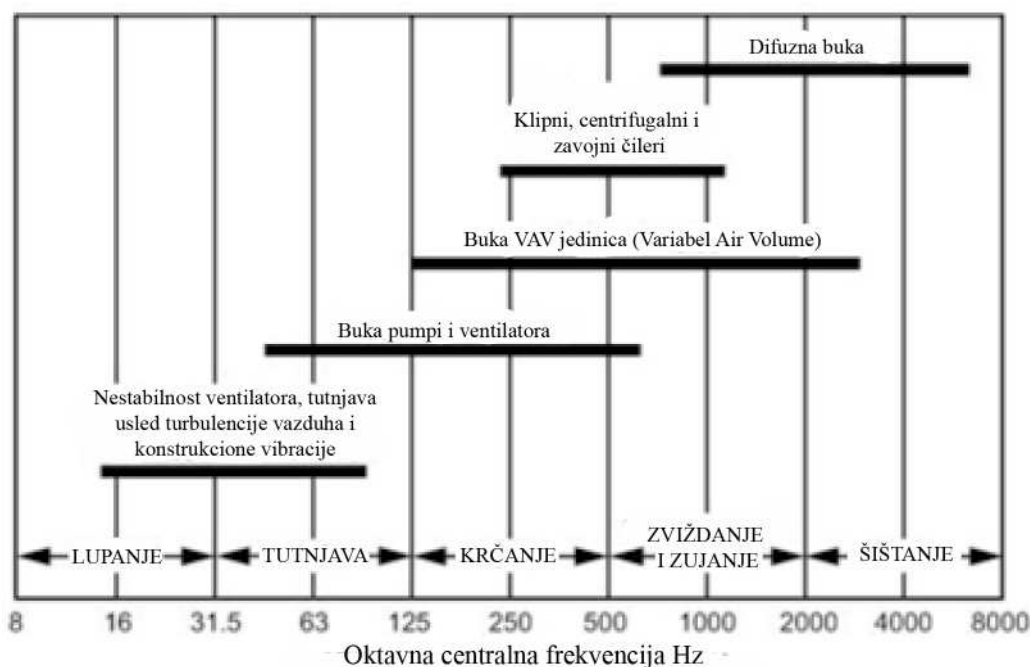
Difuzna buka

Klipni, centrifugalni i zavojni čileri

Buka VAV jedinica (Variabel Air Volume)

Buka pumpi i ventilatora

Nestabilnost ventilatora, tutnjava usled turbulencije vazduha i konstrukcione vibracije

LUPANJE

TUTNJAVA

KRČANJE

ZVIŽDANJE I ZUJANJE

ŠIŠTANJE

8 16 31.5 63 125 250 500 1000 2000 4000 8000

Oktavna centralna frekvencija Hz